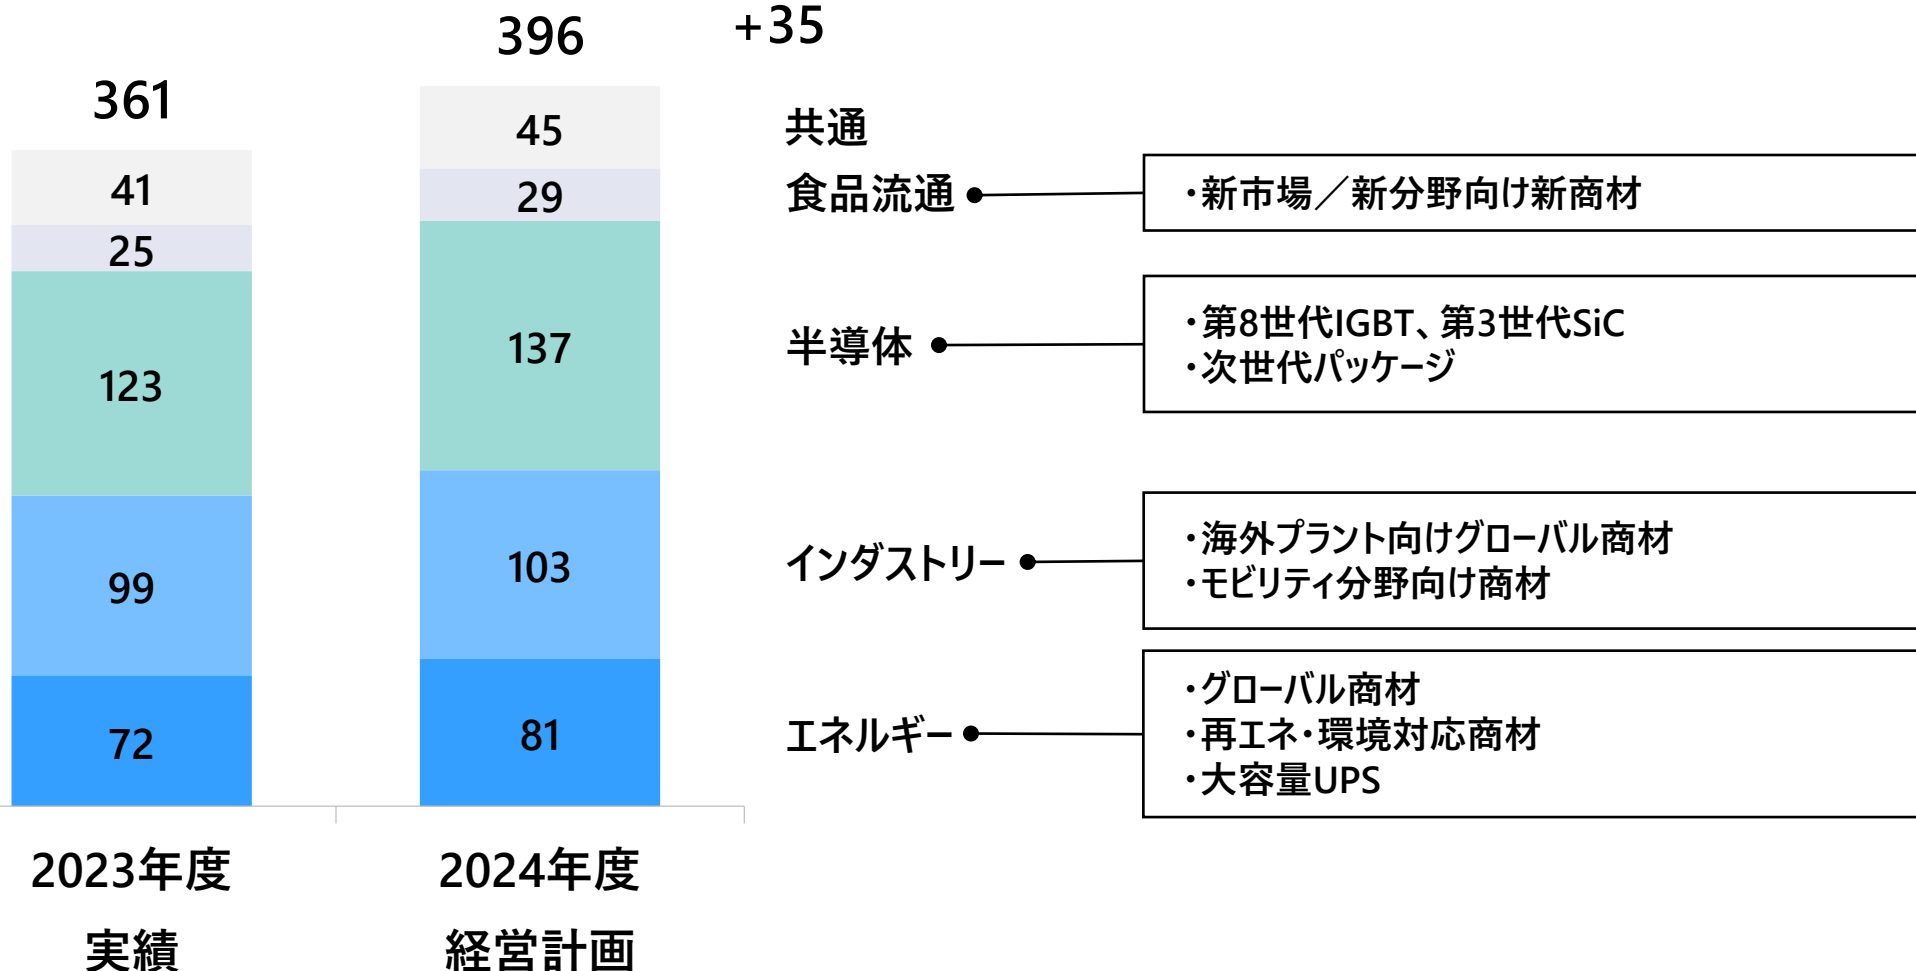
361

41
25
123
99
72

396

45
29
137
103
81

+35

共通

食品流通

・新市場／新分野向け新商材

半導体

・第8世代IGBT、第3世代SiC
・次世代パッケージ

インダストリー

・海外プラント向けグローバル商材
・モビリティ分野向け商材

エネルギー

・グローバル商材
・再エネ・環境対応商材
・大容量UPS

2023年度
実績

2024年度
経営計画